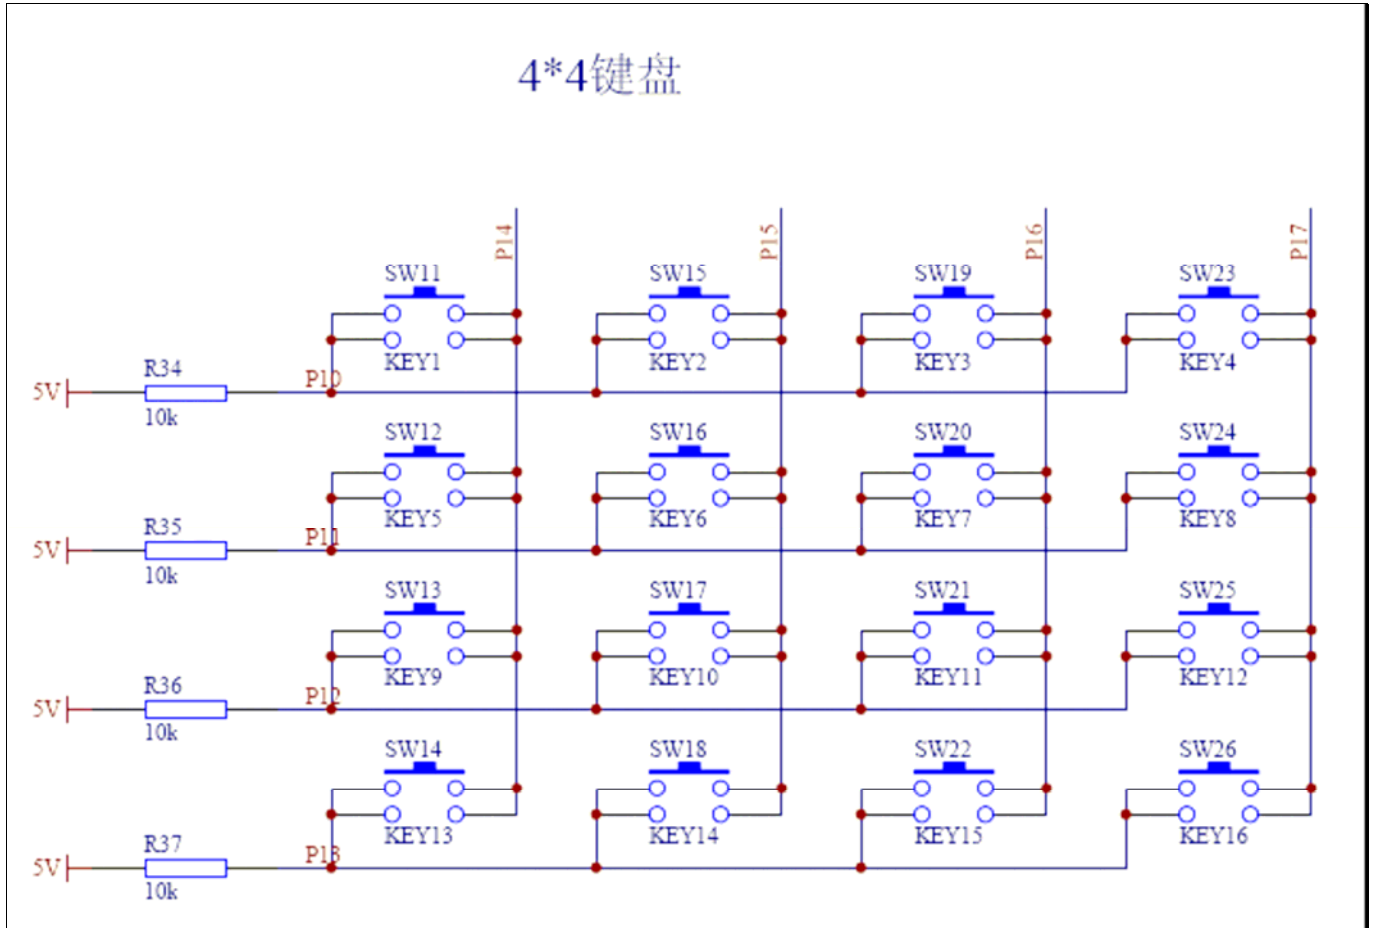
4*4键盘

P14
P15
P16
P17

SW11
KEY1
SW15
KEY2
SW19
KEY3
SW23
KEY4

5V
R34
10k
P10

SW12
KEY5
SW16
KEY6
SW20
KEY7
SW24
KEY8

5V
R35
10k
P11

SW13
KEY9
SW17
KEY10
SW21
KEY11
SW25
KEY12

5V
R36
10k
P12

SW14
KEY13
SW18
KEY14
SW22
KEY15
SW26
KEY16

5V
R37
10k
P13